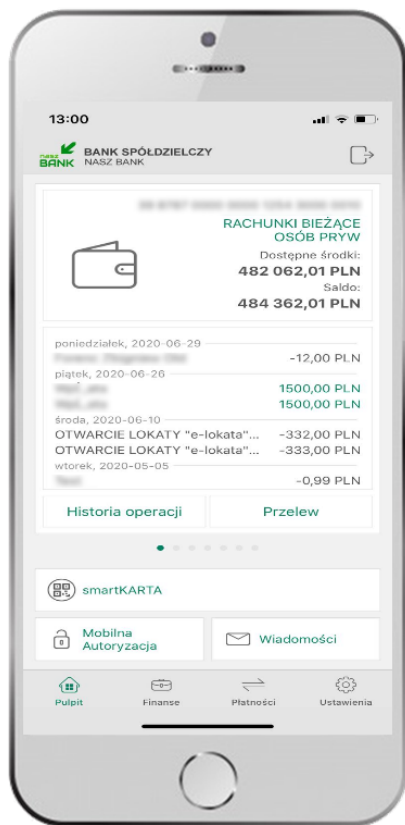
13:00

nasz BANK BANK SPÓŁDZIELCZY NASZ BANK

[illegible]

RACHUNKI BIEŻĄCE OSÓB PRYW

Dostępne środki:
482 062,01 PLN

Saldo:
484 362,01 PLN

poniedziałek, 2020-06-29
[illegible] -12,00 PLN

piątek, 2020-06-26
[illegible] 1500,00 PLN
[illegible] 1500,00 PLN

środa, 2020-06-10
OTWARCIE LOKATY "e-lokata"... -332,00 PLN
OTWARCIE LOKATY "e-lokata"... -333,00 PLN

wtorek, 2020-05-05
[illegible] -0,99 PLN

Historia operacji
Przelew

smartKARTA

Mobilna Autoryzacja
Wiadomości

Pulpit
Finanse
Płatności
Ustawienia